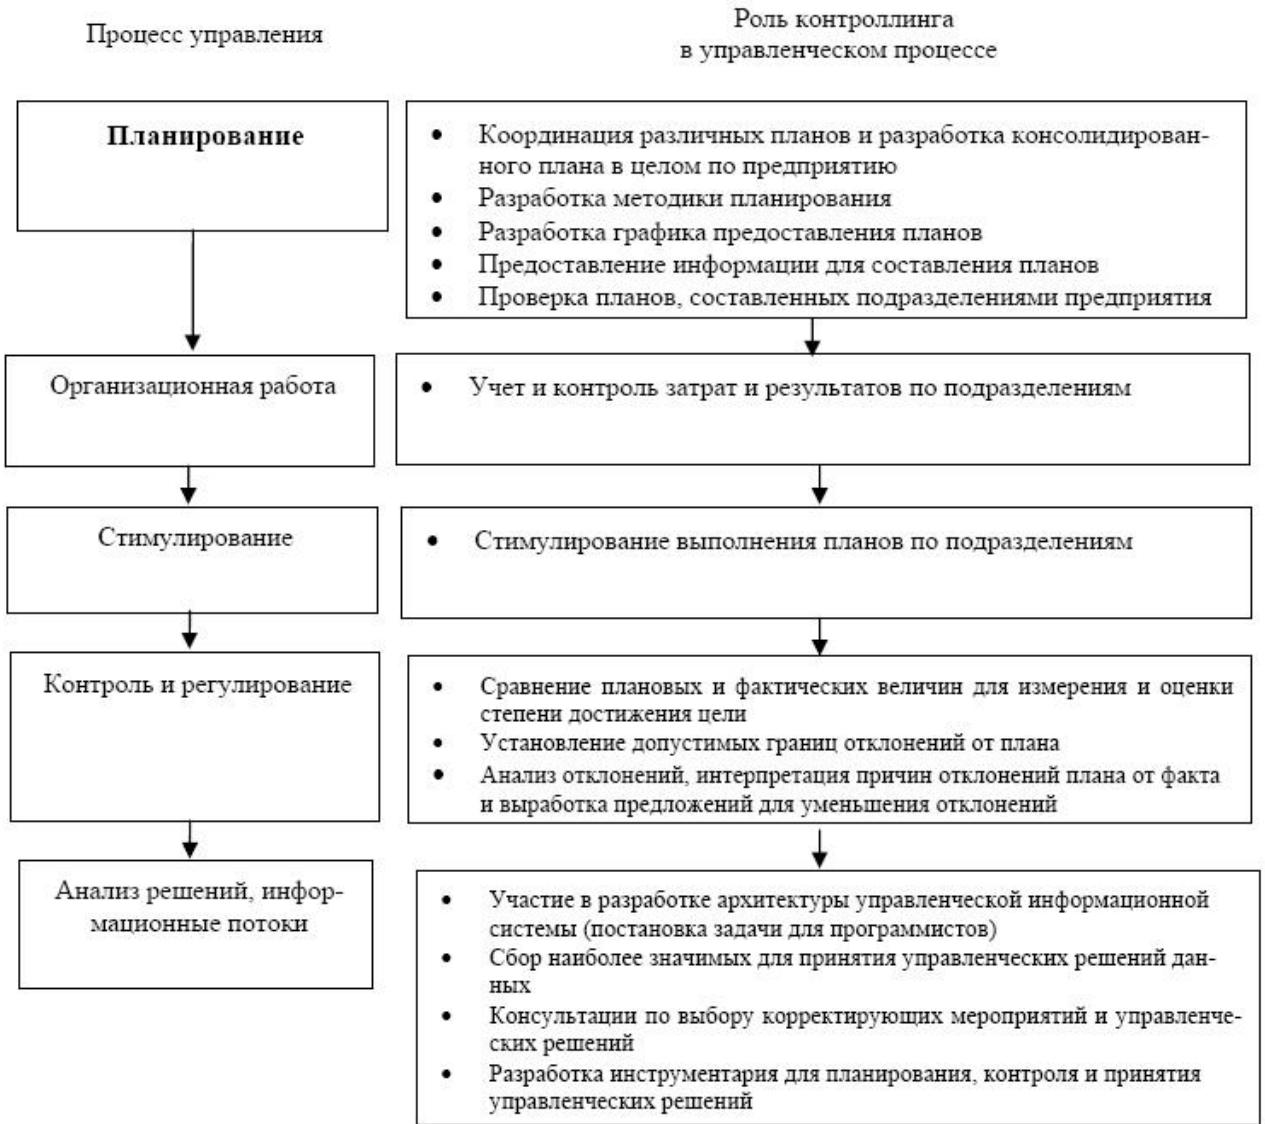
Процесс управления

Роль контроллинга в управленческом процессе

Планирование

• Координация различных планов и разработка консолидированного плана в целом по предприятию
• Разработка методики планирования
• Разработка графика предоставления планов
• Предоставление информации для составления планов
• Проверка планов, составленных подразделениями предприятия

Организационная работа

• Учет и контроль затрат и результатов по подразделениям

Стимулирование

• Стимулирование выполнения планов по подразделениям

Контроль и регулирование

• Сравнение плановых и фактических величин для измерения и оценки степени достижения цели
• Установление допустимых границ отклонений от плана
• Анализ отклонений, интерпретация причин отклонений плана от факта и выработка предложений для уменьшения отклонений

Анализ решений, информационные потоки

• Участие в разработке архитектуры управленческой информационной системы (постановка задачи для программистов)
• Сбор наиболее значимых для принятия управленческих решений данных
• Консультации по выбору корректирующих мероприятий и управленческих решений
• Разработка инструментария для планирования, контроля и принятия управленческих решений